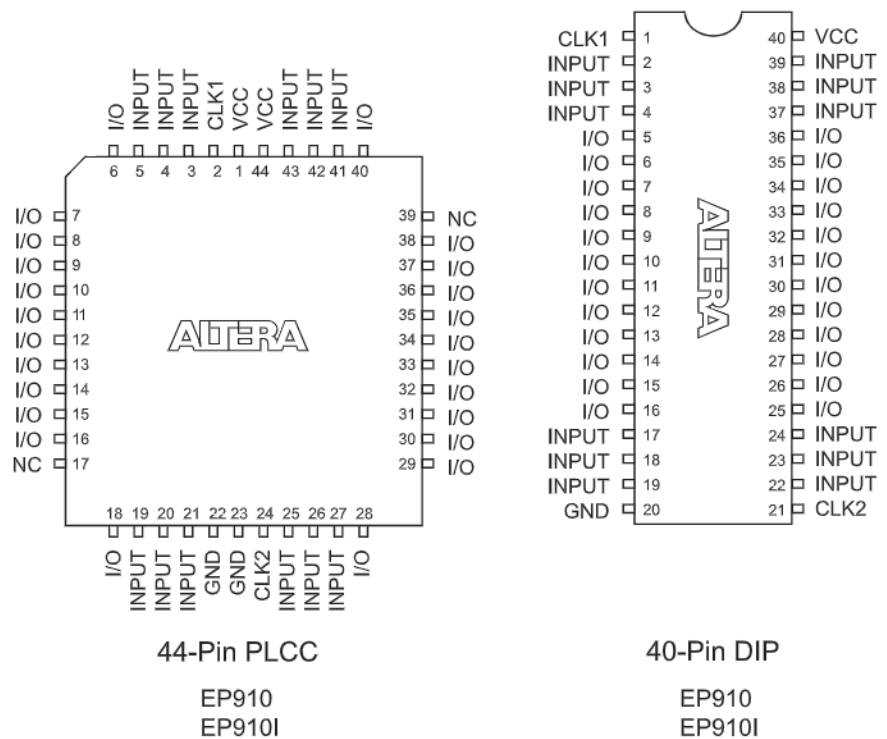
I/O INPUT INPUT INPUT CLK1 VCC VCC INPUT INPUT INPUT I/O
6 5 4 3 2 1 44 43 42 41 40

I/O 7
I/O 8
I/O 9
I/O 10
I/O 11
I/O 12
I/O 13
I/O 14
I/O 15
I/O 16
NC 17

39 NC
38 I/O
37 I/O
36 I/O
35 I/O
34 I/O
33 I/O
32 I/O
31 I/O
30 I/O
29 I/O

ALTERA

18 19 20 21 22 23 24 25 26 27 28
I/O INPUT INPUT INPUT GND GND CLK2 INPUT INPUT INPUT I/O

44-Pin PLCC

EP910
EP910I

CLK1 1
INPUT 2
INPUT 3
INPUT 4
I/O 5
I/O 6
I/O 7
I/O 8
I/O 9
I/O 10
I/O 11
I/O 12
I/O 13
I/O 14
I/O 15
I/O 16
INPUT 17
INPUT 18
INPUT 19
GND 20

40 VCC
39 INPUT
38 INPUT
37 INPUT
36 I/O
35 I/O
34 I/O
33 I/O
32 I/O
31 I/O
30 I/O
29 I/O
28 I/O
27 I/O
26 I/O
25 I/O
24 INPUT
23 INPUT
22 INPUT
21 CLK2

ALTERA

40-Pin DIP

EP910
EP910I